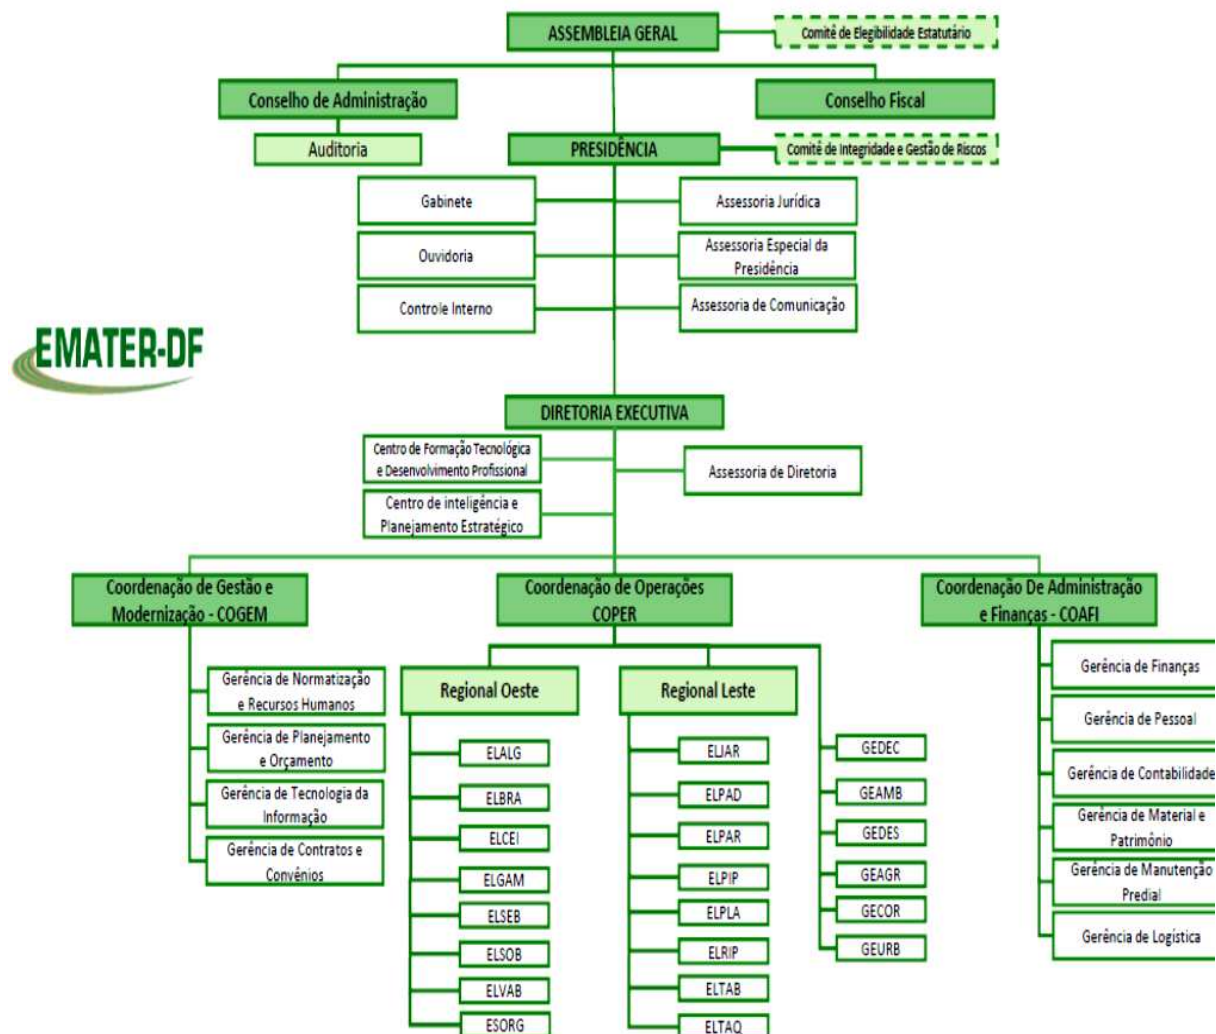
ASSEMBLEIA GERAL

Comitê de Elegibilidade Estatutário

Conselho de Administração

Conselho Fiscal

Auditoria

PRESIDÊNCIA

Comitê de Integridade e Gestão de Riscos

Gabinete

Assessoria Jurídica

Ouvidoria

Assessoria Especial da Presidência

Controle Interno

Assessoria de Comunicação

EMATER-DF

DIRETORIA EXECUTIVA

Centro de Formação Tecnológica e Desenvolvimento Profissional

Assessoria de Diretoria

Centro de inteligência e Planejamento Estratégico

Coordenação de Gestão e Modernização - COGEM

Coordenação de Operações COPER

Coordenação De Administração e Finanças - COAFI

Gerência de Normatização e Recursos Humanos

Gerência de Planejamento e Orçamento

Gerência de Tecnologia da Informação

Gerência de Contratos e Convênios

Regional Oeste

Regional Leste

ELALG

ELBRA

ELCEI

ELGAM

ELSEB

ELSOB

ELVAB

ESORG

ELJAR

ELPAD

ELPAR

ELPIP

ELPLA

ELRIP

ELTAB

ELTAQ

GEDEC

GEAMB

GEDES

GEAGR

GECOR

GEURB

Gerência de Finanças

Gerência de Pessoal

Gerência de Contabilidade

Gerência de Material e Patrimônio

Gerência de Manutenção Predial

Gerência de Logística